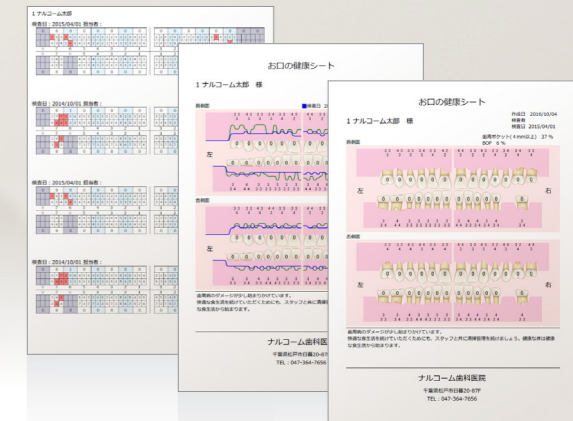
1 ナルコーム太郎

検査日：2015/04/01 担当者：

検査日：2014/10/01 担当者：

検査日：2015/04/01 担当者：

検査日：2014/10/01 担当者：

お口の健康シート

1 ナルコーム太郎　様

頬側面

左

舌側面

歯周病のダメージが少し始まりかけています。
快適な食生活を続けていただくためにも、スタッフと共に歯周管理を

ナルコーム歯科医

千葉県松戸市日暮20-87
TEL：047-364-7656

お口の健康シート

1 ナルコーム太郎　様

作成日 2016/10/04
検査者
検査日 2015/04/01

歯周病ポケット（4mm以上） 37 %
BOP 6 %

頬側面

左

右

舌側面

歯周病のダメージが少し始まりかけています。
快適な食生活を続けていただくためにも、スタッフと共に歯周管理を行いましょう。健康な歯と健康な食生活から始まります。

ナルコーム歯科医院

千葉県松戸市日暮20-87F
TEL：047-364-7656